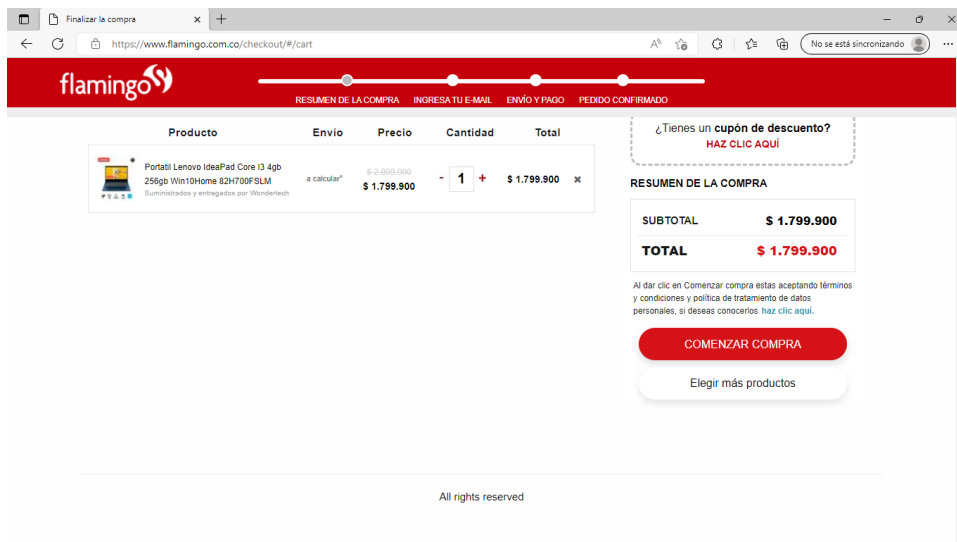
Finalizar la compra

https://www.flamingo.com.co/checkout/#/cart

No se está sincronizando

flamingo

RESUMEN DE LA COMPRA INGRESA TU E-MAIL ENVÍO Y PAGO PEDIDO CONFIRMADO

| Producto | Envío | Precio | Cantidad | Total |
|---|---|---|---|---|
| Portatil Lenovo IdeaPad Core I3 4gb 256gb Win10Home 82H700FSLM Suministrados y entregados por Wondertech | a calcular* | $ 2.999.900 $ 1.799.900 | - 1 + | $ 1.799.900 |

¿Tienes un cupón de descuento?
HAZ CLIC AQUÍ

RESUMEN DE LA COMPRA

SUBTOTAL $ 1.799.900

TOTAL $ 1.799.900

Al dar clic en Comenzar compra estas aceptando términos y condiciones y política de tratamiento de datos personales, si deseas conocerlos haz clic aquí.

COMENZAR COMPRA

Elegir más productos

All rights reserved